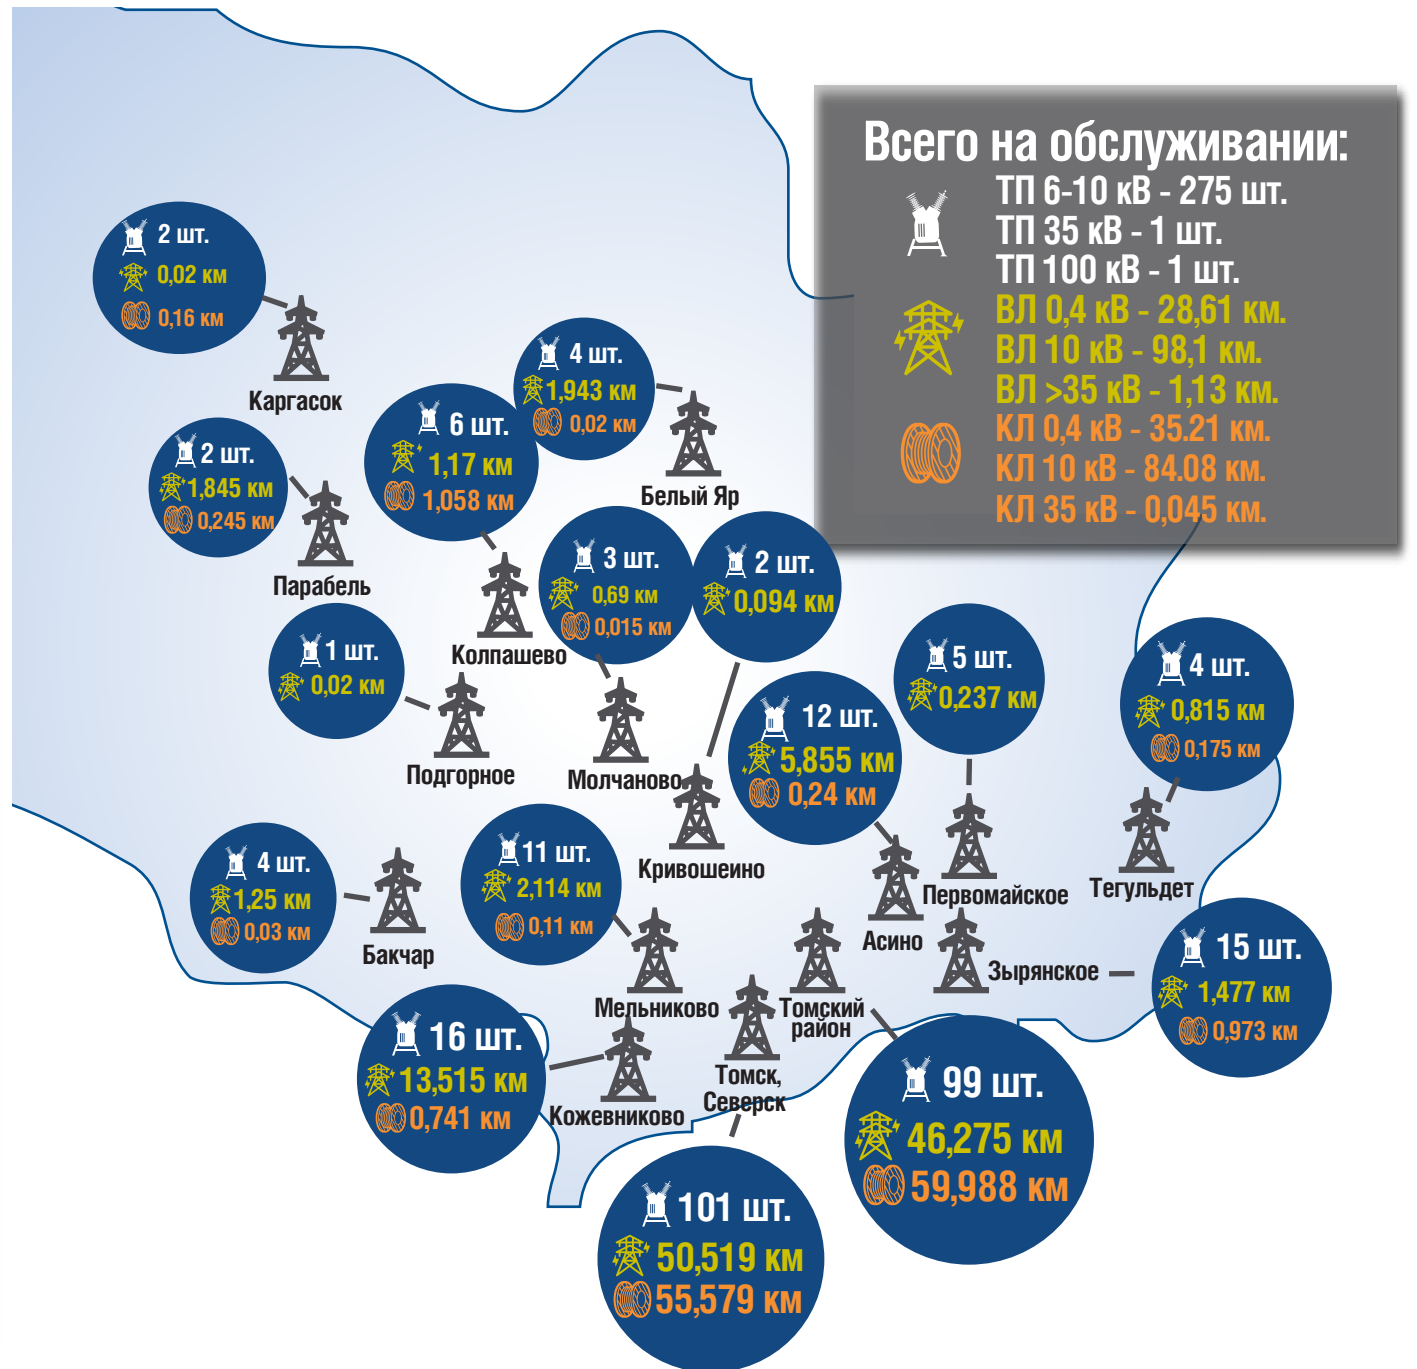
Всего на обслуживании:
ТП 6-10 кВ - 275 шт.
ТП 35 кВ - 1 шт.
ТП 100 кВ - 1 шт.
ВЛ 0,4 кВ - 28,61 км.
ВЛ 10 кВ - 98,1 км.
ВЛ >35 кВ - 1,13 км.
КЛ 0,4 кВ - 35.21 км.
КЛ 10 кВ - 84.08 км.
КЛ 35 кВ - 0,045 км.

2 шт.
0,02 км
0,16 км
Каргасок

4 шт.
1,943 км
0,02 км
Белый Яр

6 шт.
1,17 км
1,058 км

2 шт.
1,845 км
0,245 км
Парабель

Колпашево

3 шт.
0,69 км
0,015 км

2 шт.
0,094 км

1 шт.
0,02 км
Подгорное

Молчаново

5 шт.
0,237 км

12 шт.
5,855 км
0,24 км

4 шт.
0,815 км
0,175 км

Кривошеино

4 шт.
1,25 км
0,03 км
Бакчар

11 шт.
2,114 км
0,11 км

Первомайское
Тегульдет
Асино
Зырянское

15 шт.
1,477 км
0,973 км

Мельниково
Томский район

16 шт.
13,515 км
0,741 км
Кожевниково

Томск, Северск

99 шт.
46,275 км
59,988 км

101 шт.
50,519 км
55,579 км